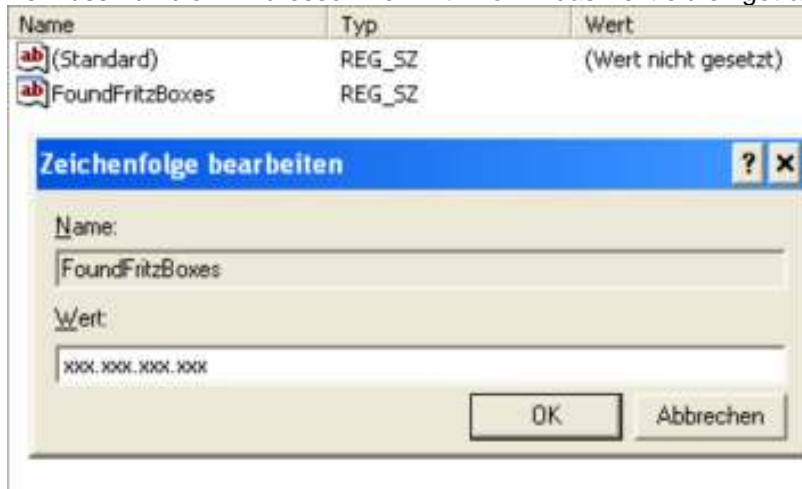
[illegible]

| Name | Typ | Wert |
|---|---|---|
| (Standard) | REG_SZ | (Wert nicht gesetzt) |
| FoundFritzBoxes | REG_SZ | |

Zeichenfolge bearbeiten

? ×

Name:

FoundFritzBoxes

Wert:

xxx.xxx.xxx.xxx

OK

Abbrechen